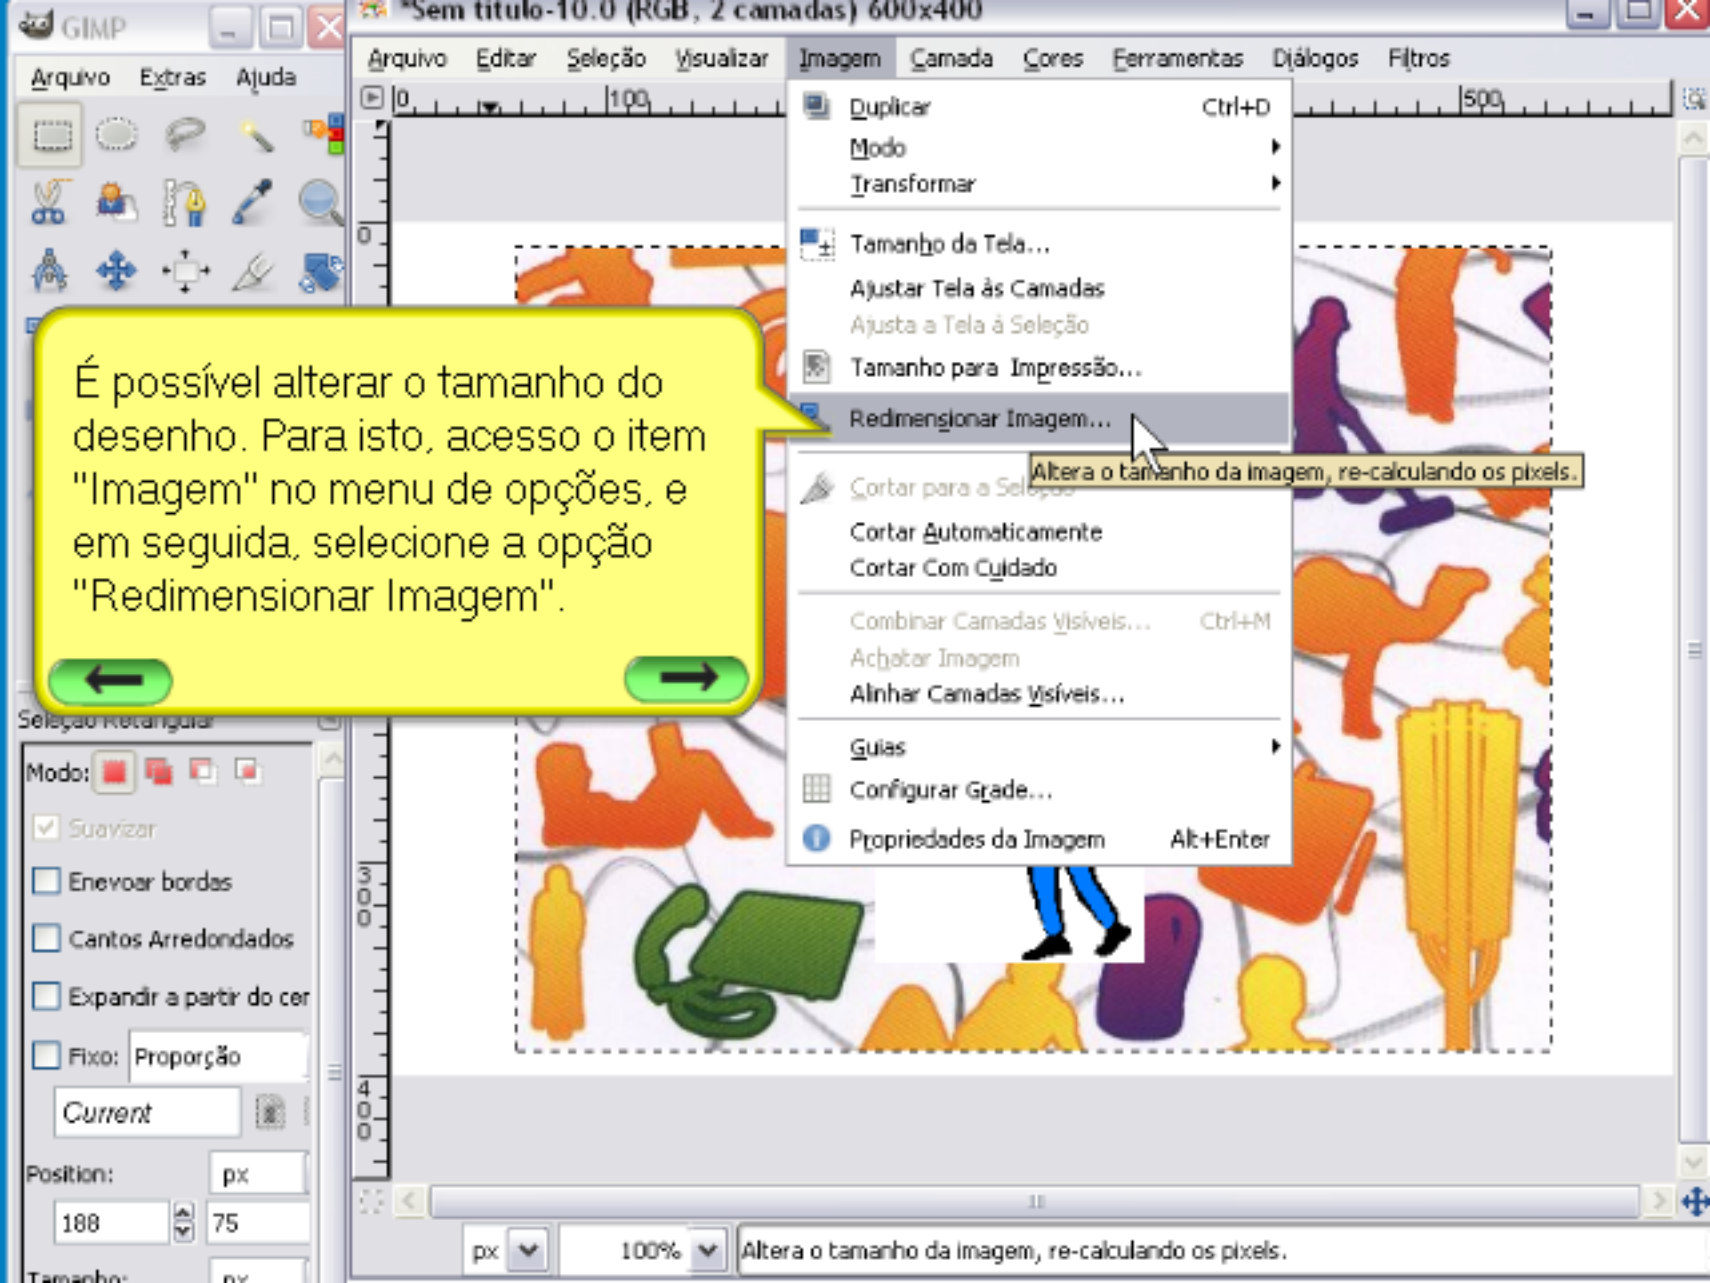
GIMP
Arquivo Extras Ajuda

*Sem título-10.0 (RGB, 2 camadas) 600x400
Arquivo Editar Seleção Visualizar Imagem Camada Cores Ferramentas Diálogos Filtros

0 100 500

Duplicar Ctrl+D
Modo
Transformar
Tamanho da Tela...
Ajustar Tela às Camadas
Ajusta a Tela à Seleção
Tamanho para Impressão...
Redimensionar Imagem...
Cortar para a Seleção
Altera o tamanho da imagem, re-calculando os pixels.
Cortar Automaticamente
Cortar Com Cuidado
Combinar Camadas Visíveis... Ctrl+M
Achatar Imagem
Alinhar Camadas Visíveis...
Guias
Configurar Grade...
Propriedades da Imagem Alt+Enter

É possível alterar o tamanho do desenho. Para isto, acesso o item "Imagem" no menu de opções, e em seguida, selecione a opção "Redimensionar Imagem".

Seleção Retangular
Modo:
Suavizar
Enevoar bordas
Cantos Arredondados
Expandir a partir do cer
Fixo: Proporção
Current
Position: px
188 75
Tamanho: px

300
400

px 100% Altera o tamanho da imagem, re-calculando os pixels.